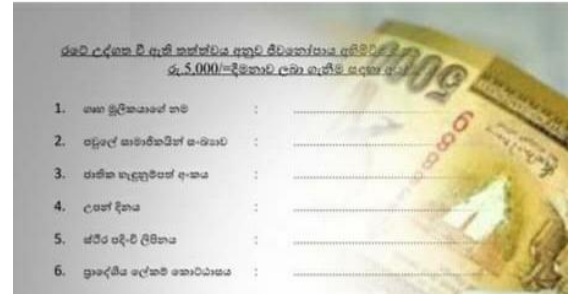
රටේ උද්ගත වී ඇති තත්ත්වය අනුව ජීවනෝපාය අහිමි වූ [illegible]
රු.5,000/=දීමනාව ලබා ගැනීම සඳහා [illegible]

1. ගෘහ මූලිකයාගේ නම :
2. පවුලේ සාමාජිකයින් සංඛ්‍යාව :
3. ජාතික හැඳුනුම්පත් අංකය :
4. උපන් දිනය :
5. ස්ථිර පදිංචි ලිපිනය :
6. ප්‍රාදේශීය ලේකම් කොට්ඨාශය :

5000